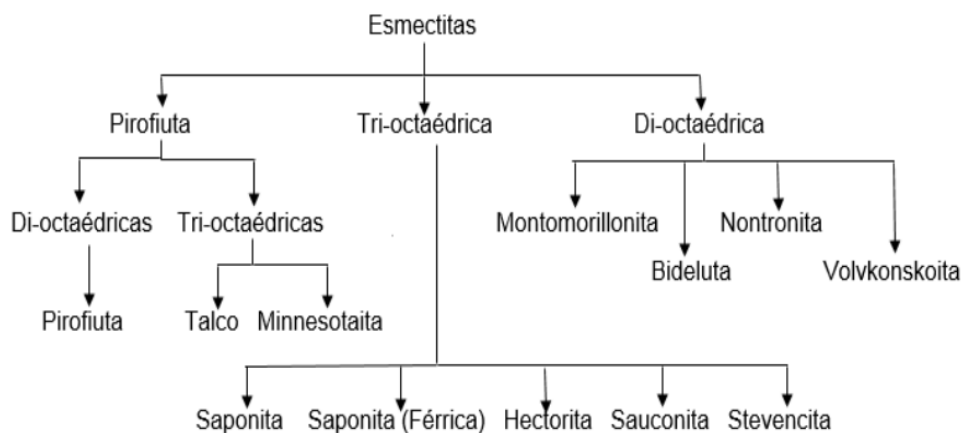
Esmectitas

Pirofiuta

Tri-octaédrica

Di-octaédrica

Di-octaédricas

Tri-octaédricas

Pirofiuta

Talco

Minnesotaita

Montomorillonita

Nontronita

Bideluta

Volvkonskoita

Saponita

Saponita (Férrica)

Hectorita

Sauconita

Stevencita